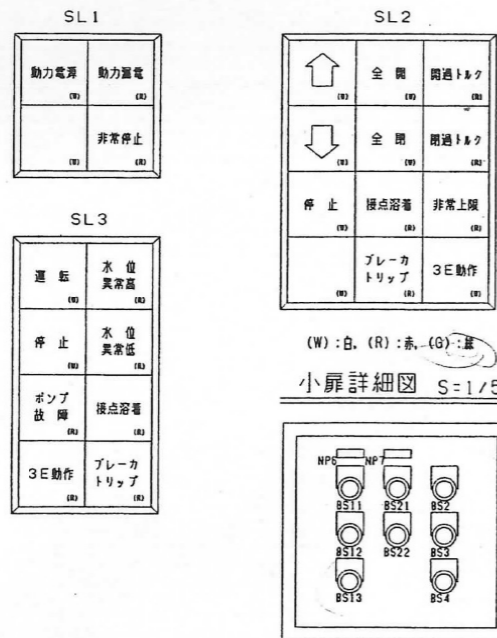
SL1

| 動力電源 (W) | 動力漏電 (R) |
|---|---|
| (W) | 非常停止 (R) |

SL2

| (W) | 全開 (W) | 開過トルク (R) |
|---|---|---|
| (W) | 全閉 (W) | 閉過トルク (R) |
| 停止 (W) | 接点溶着 (R) | 非常上限 (R) |
| (W) | ブレーカトリップ (R) | 3E動作 (R) |

SL3

| 運転 (W) | 水位異常高 (R) |
|---|---|
| 停止 (W) | 水位異常低 (R) |
| ポンプ故障 (R) | 接点溶着 (R) |
| 3E動作 (R) | ブレーカトリップ (R) |

(W):白, (R):赤, (G):緑

小扉詳細図 S=1/5

NP6 NP7
BS11 BS21 BS2
BS12 BS22 BS3
BS13 BS4